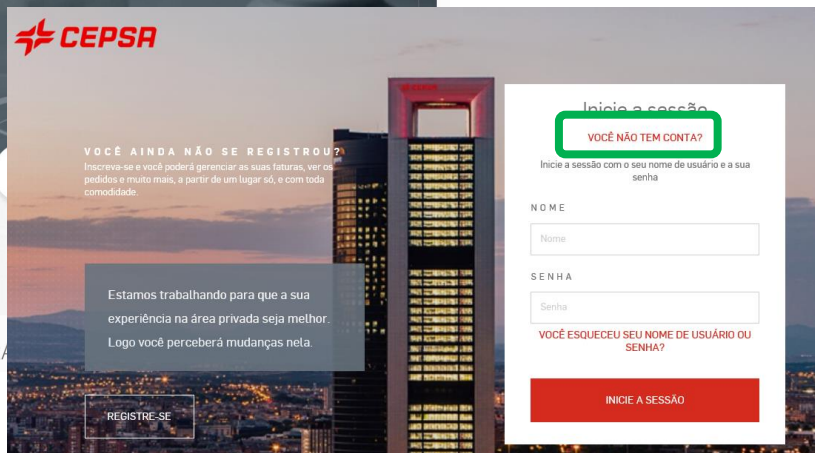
CEPSA

VOCÊ AINDA NÃO SE REGISTROU?
Inscreva-se e você poderá gerenciar as suas faturas, ver os pedidos e muito mais, a partir de um lugar só, e com toda comodidade.

Estamos trabalhando para que a sua experiência na área privada seja melhor. Logo você perceberá mudanças nela.

REGISTRE-SE

Inicie a sessão

VOCÊ NÃO TEM CONTA?

Inicie a sessão com o seu nome de usuário e a sua senha

NOME

Nome

SENHA

Senha

VOCÊ ESQUECEU SEU NOME DE USUÁRIO OU SENHA?

INICIE A SESSÃO